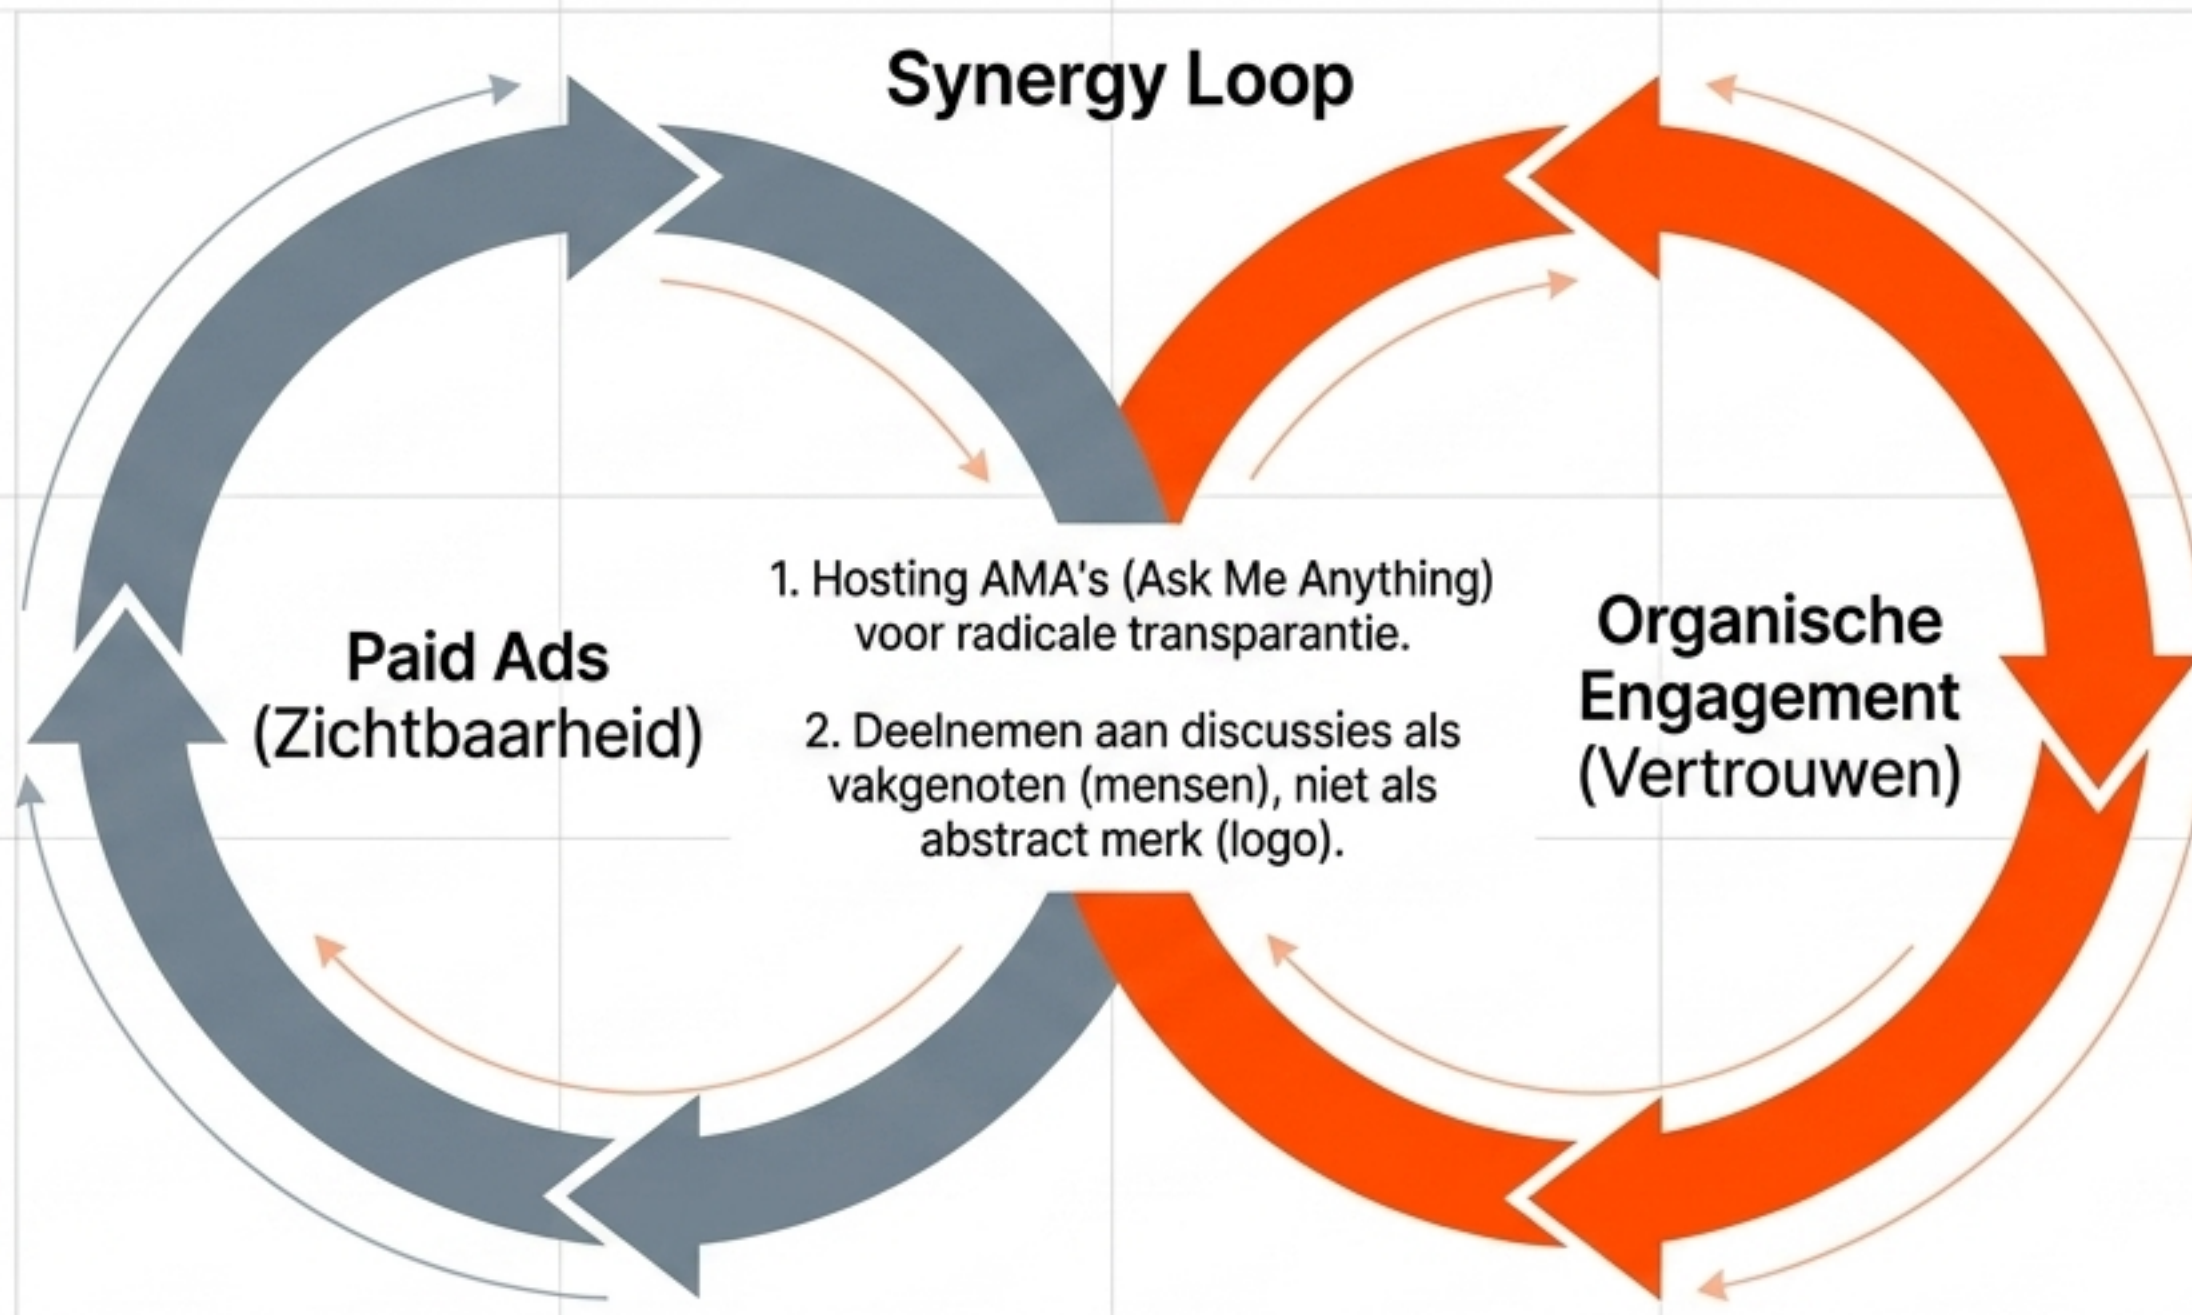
Synergy Loop

Paid Ads
(Zichtbaarheid)

1. Hosting AMA's (Ask Me Anything) voor radicale transparantie.

2. Deelnemen aan discussies als vakgenoten (mensen), niet als abstract merk (logo).

Organische Engagement
(Vertrouwen)